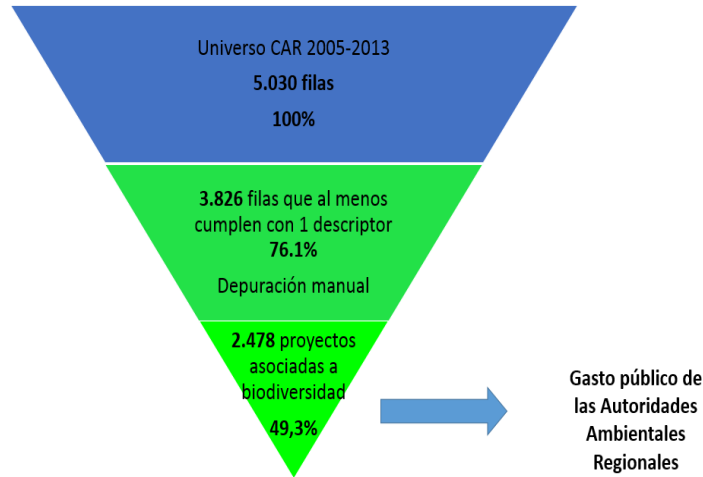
Universo CAR 2005-2013
5.030 filas
100%

3.826 filas que al menos cumplen con 1 descriptor
76.1%
Depuración manual

2.478 proyectos asociadas a biodiversidad
49,3%

Gasto público de las Autoridades Ambientales Regionales